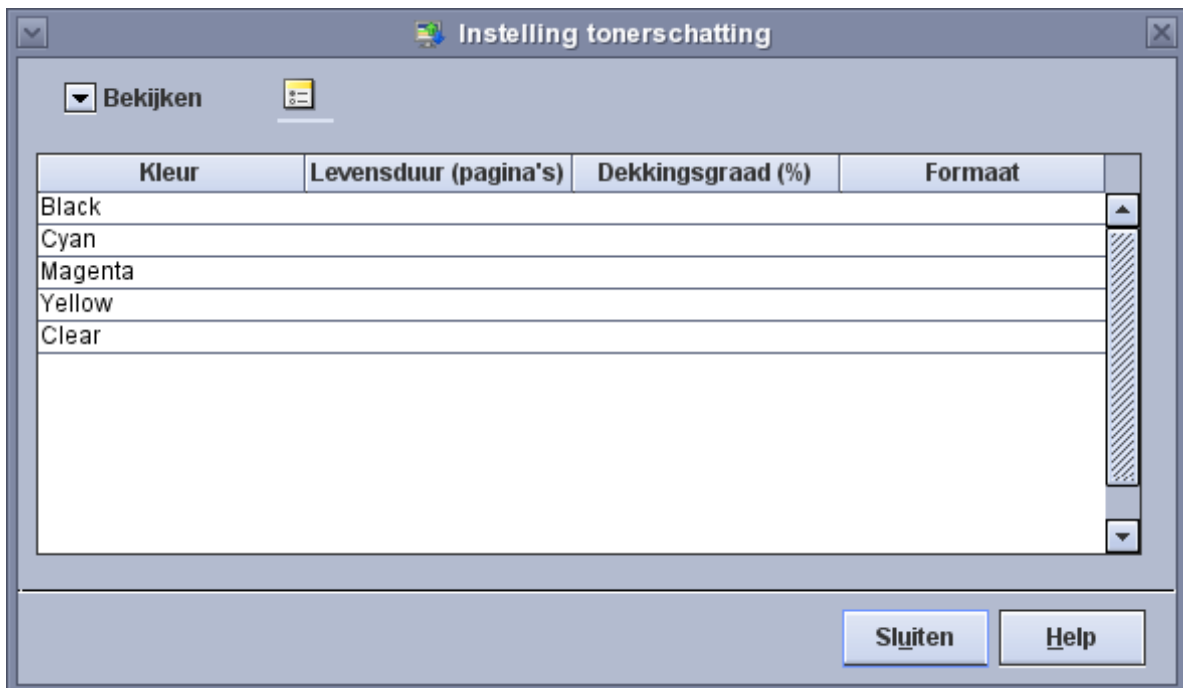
Instelling tonerschatting

Bekijken

| Kleur | Levensduur (pagina's) | Dekkingsgraad (%) | Formaat |
|---|---|---|---|
| Black | | | |
| Cyan | | | |
| Magenta | | | |
| Yellow | | | |
| Clear | | | |

Sluiten Help